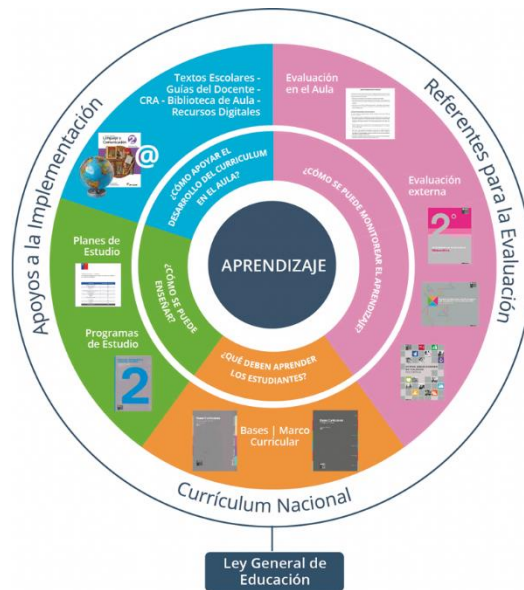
Apoyos a la Implementación

Referentes para la Evaluación

Textos Escolares - Guías del Docente - CRA - Biblioteca de Aula - Recursos Digitales

Lenguaje y Comunicación

@

Evaluación en el Aula

Evaluación externa

¿CÓMO APOYAR EL DESARROLLO DEL CURRICULUM EN EL AULA?

¿CÓMO SE PUEDE MONITOREAR EL APRENDIZAJE?

Planes de Estudio

¿CÓMO SE PUEDE ENSEÑAR?

APRENDIZAJE

Programas de Estudio

2

¿QUÉ DEBEN APRENDER LOS ESTUDIANTES?

Bases | Marco Curricular

Currículum Nacional

Ley General de Educación